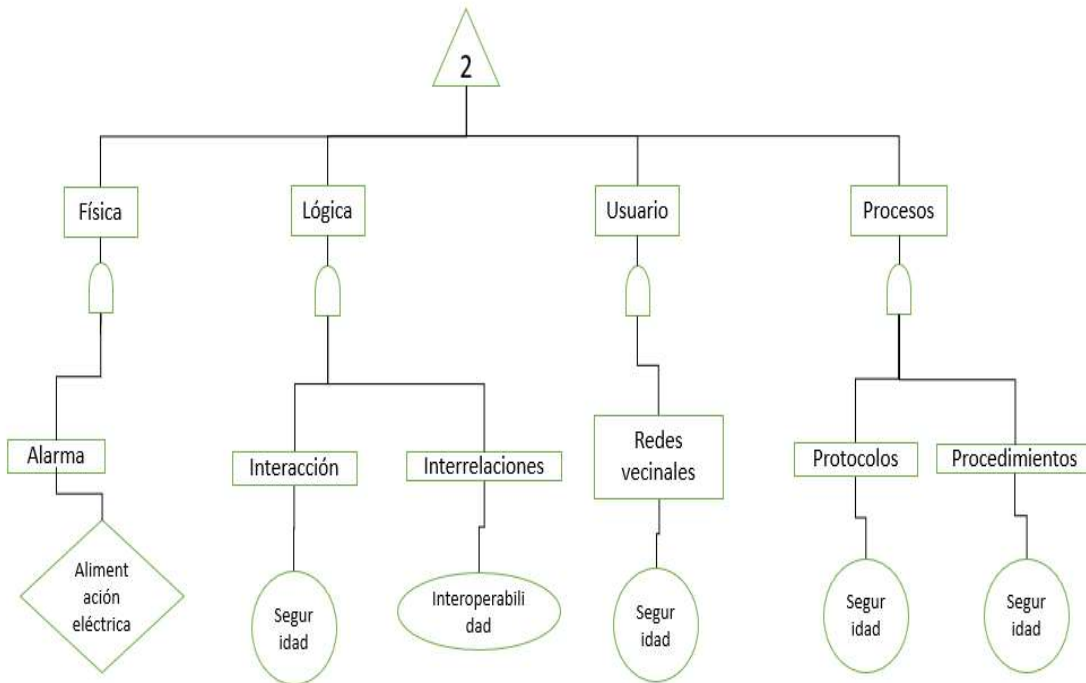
2

Física

Lógica

Usuario

Procesos

Alarma

Interacción

Interrelaciones

Redes vecinales

Protocolos

Procedimientos

Aliment ación eléctrica

Segur idad

Interoperabili dad

Segur idad

Segur idad

Segur idad